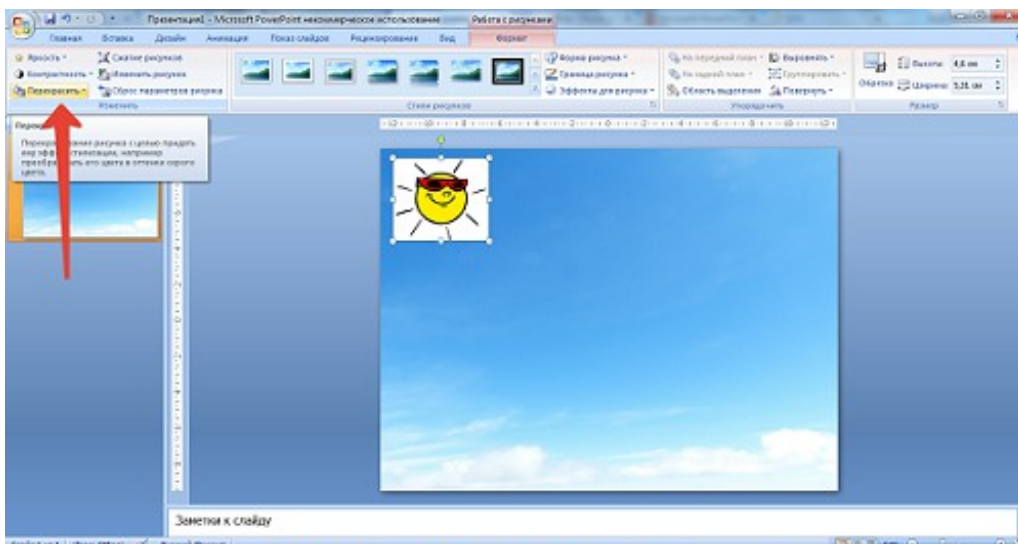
Презентация1 - Microsoft PowerPoint некоммерческое использование

Работа с рисунками

Главная Вставка Дизайн Анимация Показ слайдов Рецензирование Вид Формат

Яркость · Сжатие рисунков

Контрастность · Изменить рисунок

Перекрасить · Сброс параметров рисунка

Изменить

Форма рисунка ·

Граница рисунка ·

Эффекты для рисунка ·

Стили рисунков

На передний план · Выровнять ·

На задний план · Группировать ·

Область выделения Повернуть ·

Упорядочить

Обрезка Высота: 4,6 см

Ширина: 5,31 см

Размер

Перекрасить

Перекрашивание рисунка с целью придать ему эффект стилизации, например преобразовать его цвета в оттенки серого цвета.

Заметки к слайду